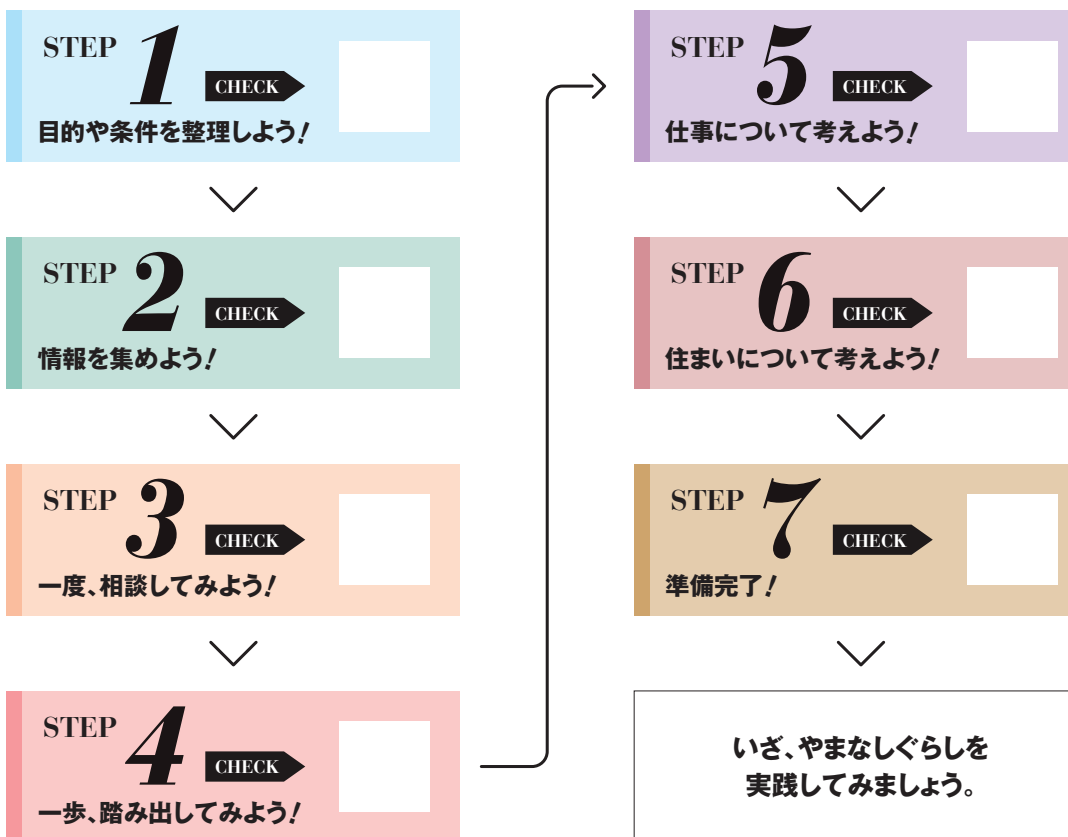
STEP 1 CHECK
目的や条件を整理しよう!

STEP 2 CHECK
情報を集めよう!

STEP 3 CHECK
一度、相談してみよう!

STEP 4 CHECK
一歩、踏み出してみよう!

STEP 5 CHECK
仕事について考えよう!

STEP 6 CHECK
住まいについて考えよう!

STEP 7 CHECK
準備完了!

いざ、やまなしぐらしを
実践してみましょう。